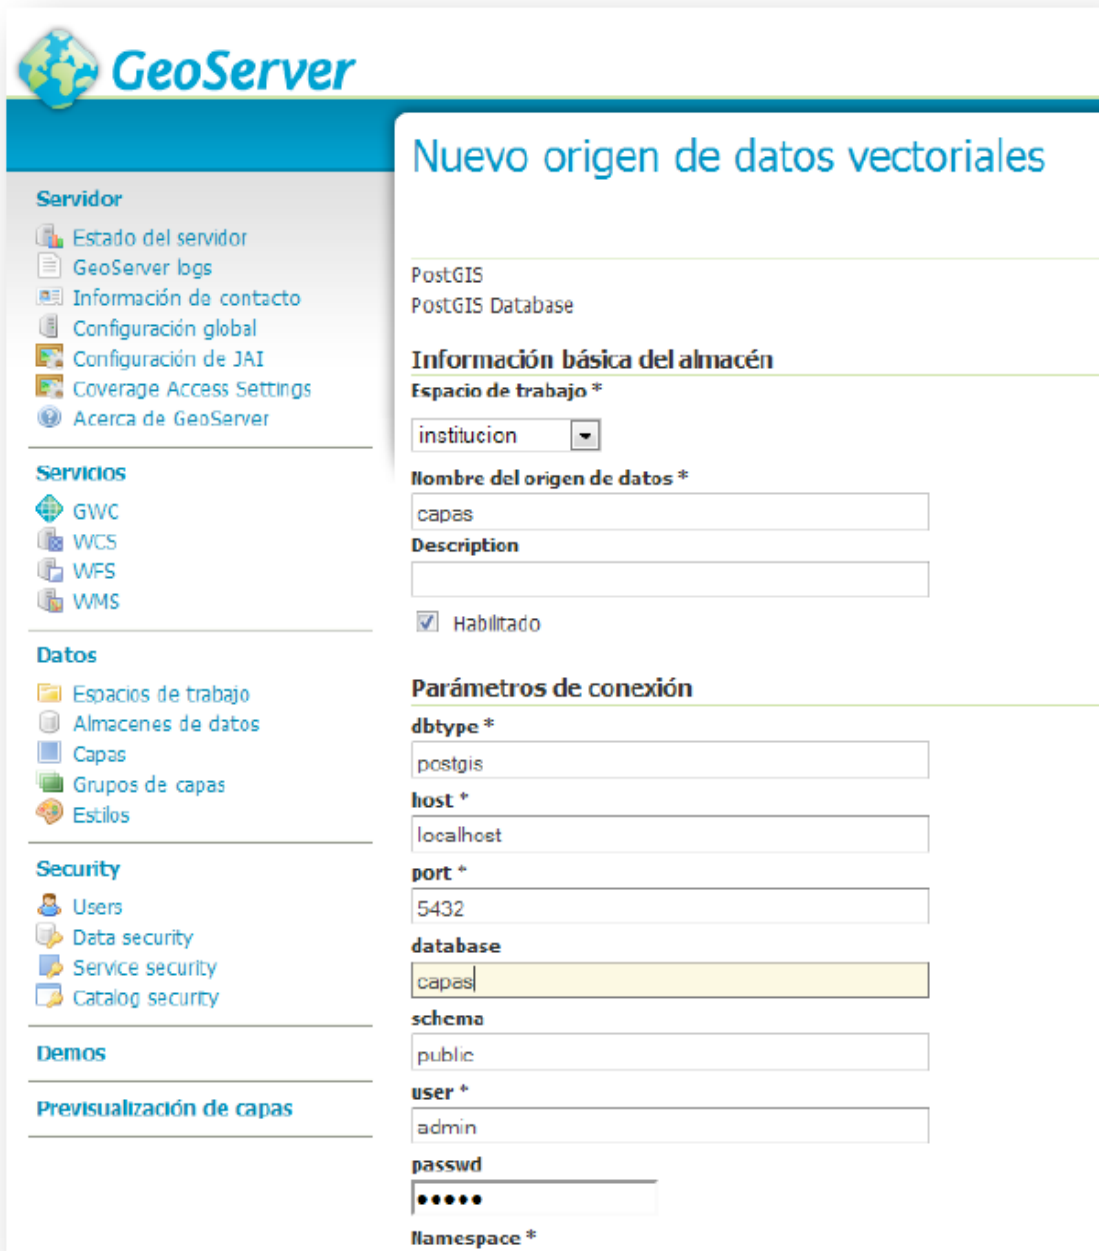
GeoServer

Servidor
Estado del servidor
GeoServer logs
Información de contacto
Configuración global
Configuración de JAI
Coverage Access Settings
Acerca de GeoServer

Servicios
GWC
WCS
WFS
WMS

Datos
Espacios de trabajo
Almacenes de datos
Capas
Grupos de capas
Estilos

Security
Users
Data security
Service security
Catalog security

Demos

Previsualización de capas

Nuevo origen de datos vectoriales

PostGIS
PostGIS Database

Información básica del almacén
Espacio de trabajo *
institucion
Nombre del origen de datos *
capas
Description

Habilitado

Parámetros de conexión
dbtype *
postgis
host *
localhost
port *
5432
database
capas
schema
public
user *
admin
passwd
•••••
Namespace *